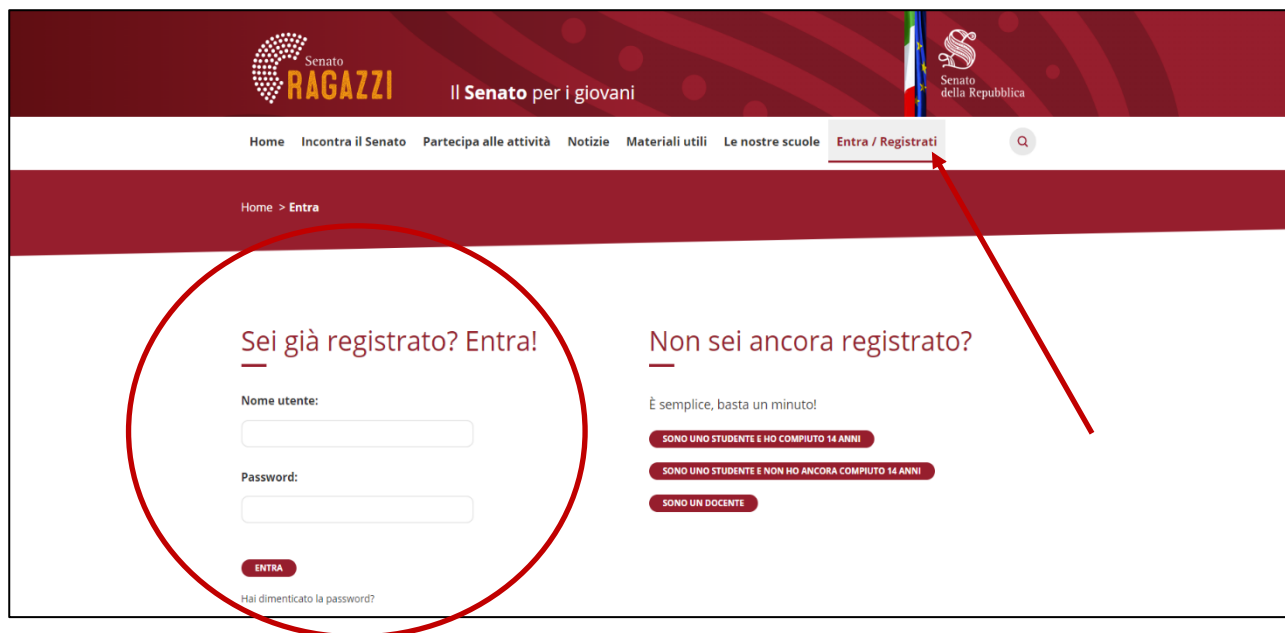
Senato RAGAZZI

Il Senato per i giovani

Senato della Repubblica

Home Incontra il Senato Partecipa alle attività Notizie Materiali utili Le nostre scuole Entra / Registrati

Home > Entra

Sei già registrato? Entra!

Nome utente:

Password:

ENTRA

Hai dimenticato la password?

Non sei ancora registrato?

È semplice, basta un minuto!

SONO UNO STUDENTE E HO COMPIUTO 14 ANNI

SONO UNO STUDENTE E NON HO ANCORA COMPIUTO 14 ANNI

SONO UN DOCENTE